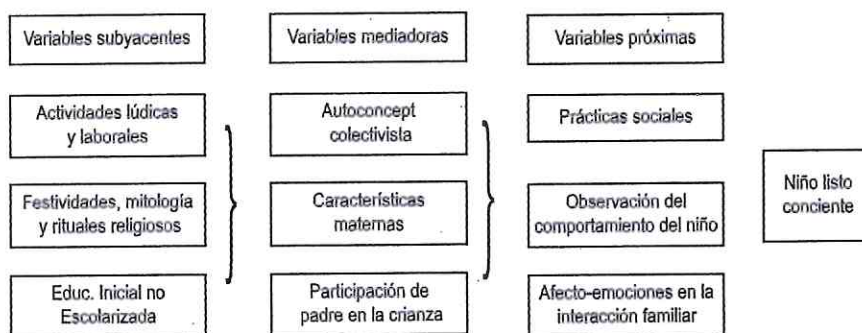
Variables subyacentes

Actividades lúdicas y laborales

Festividades, mitología y rituales religiosos

Educ. Inicial no Escolarizada

Variables mediadoras

Autoconcept colectivista

Características maternas

Participación de padre en la crianza

Variables próximas

Prácticas sociales

Observación del comportamiento del niño

Afecto-emociones en la interacción familiar

Niño listo conciente